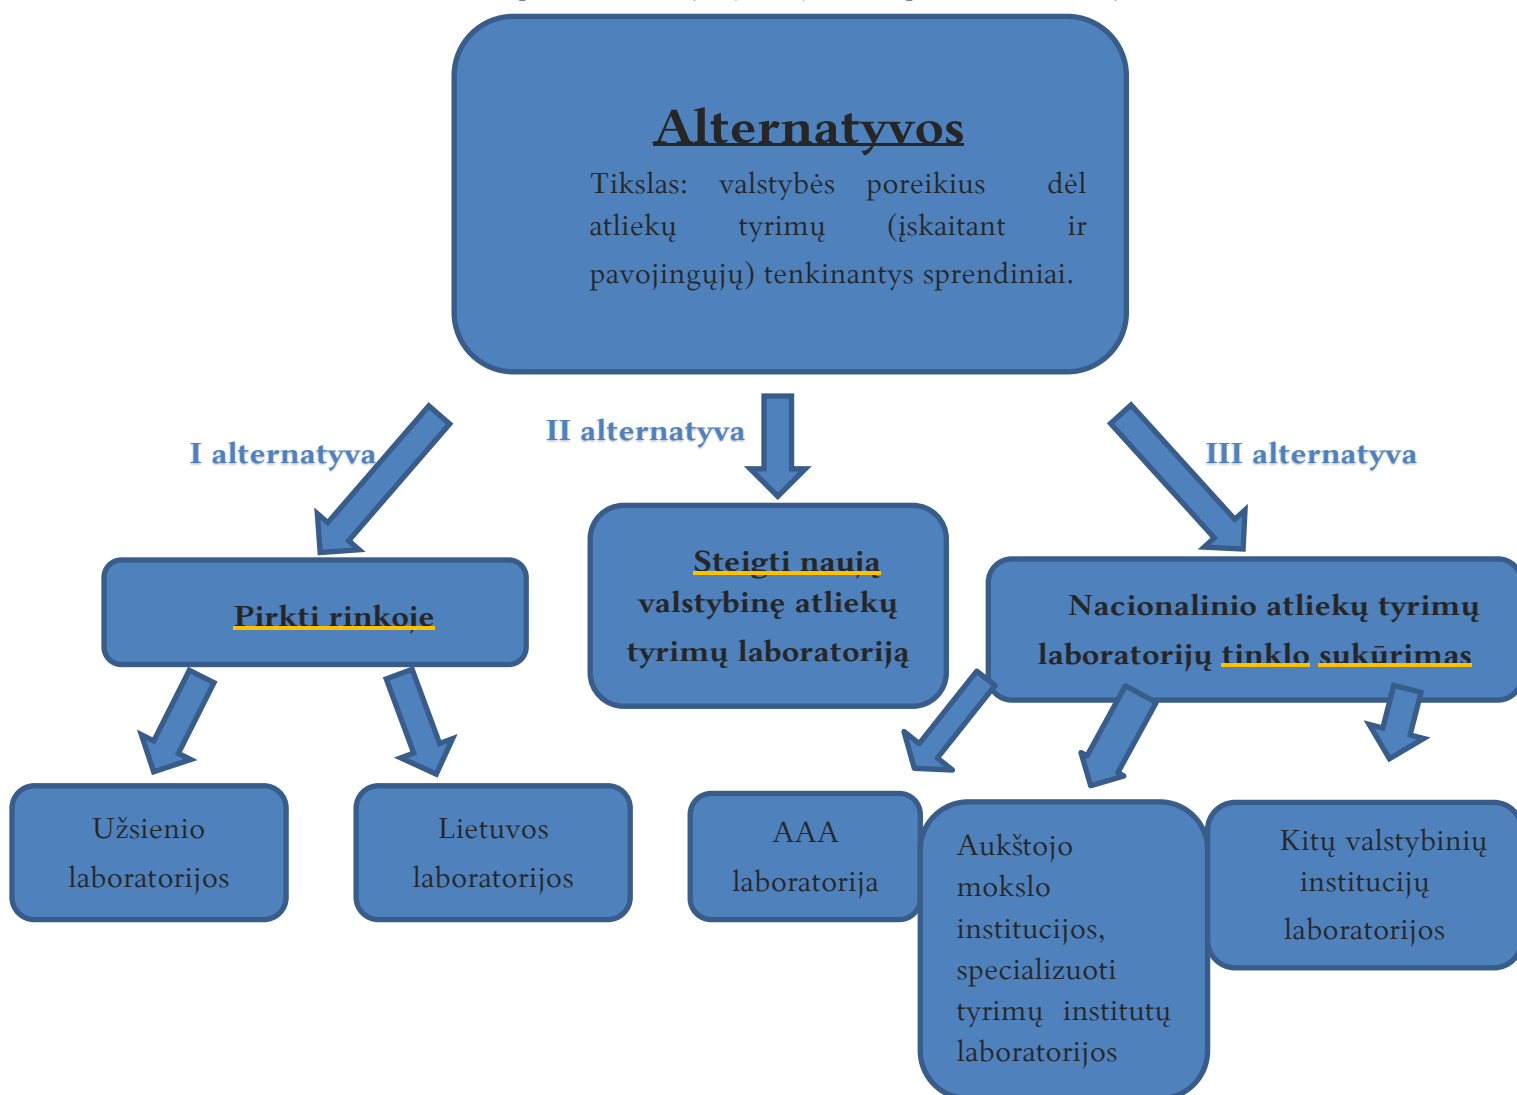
Alternatyvos

Tikslas: valstybės poreikius dėl atliekų tyrimų (įskaitant ir pavojingųjų) tenkinantys sprendiniai.

I alternatyva

II alternatyva

III alternatyva

Pirkti rinkoje

Steigti naują valstybinę atliekų tyrimų laboratoriją

Nacionalinio atliekų tyrimų laboratorijų tinklo sukūrimas

Užsienio laboratorijos

Lietuvos laboratorijos

AAA laboratorija

Aukštojo mokslo institucijos, specializuoti tyrimų institutų laboratorijos

Kitų valstybinių institucijų laboratorijos